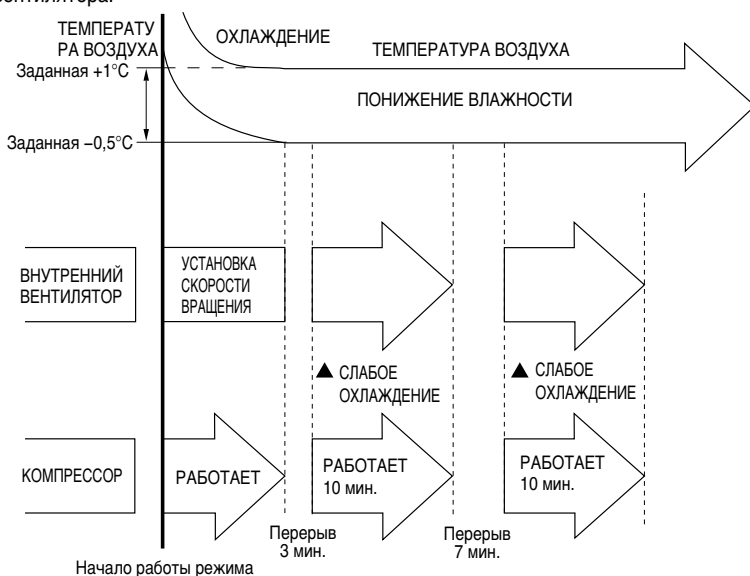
вентилятора.

ТЕМПЕРАТУРА ВОЗДУХА

ОХЛАЖДЕНИЕ

ТЕМПЕРАТУРА ВОЗДУХА

Заданная +1°C

ПОНИЖЕНИЕ ВЛАЖНОСТИ

Заданная –0,5°C

ВНУТРЕННИЙ ВЕНТИЛЯТОР

УСТАНОВКА СКОРОСТИ ВРАЩЕНИЯ

▲ СЛАБОЕ ОХЛАЖДЕНИЕ

▲ СЛАБОЕ ОХЛАЖДЕНИЕ

КОМПРЕССОР

РАБОТАЕТ

РАБОТАЕТ 10 мин.

РАБОТАЕТ 10 мин.

Перерыв 3 мин.

Перерыв 7 мин.

Начало работы режима